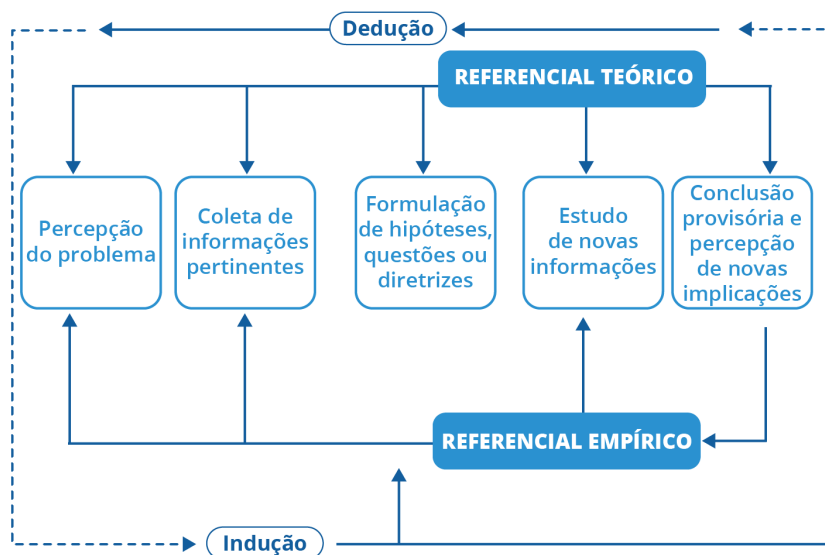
Dedução

REFERENCIAL TEÓRICO

Percepção do problema

Coleta de informações pertinentes

Formulação de hipóteses, questões ou diretrizes

Estudo de novas informações

Conclusão provisória e percepção de novas implicações

REFERENCIAL EMPÍRICO

Indução